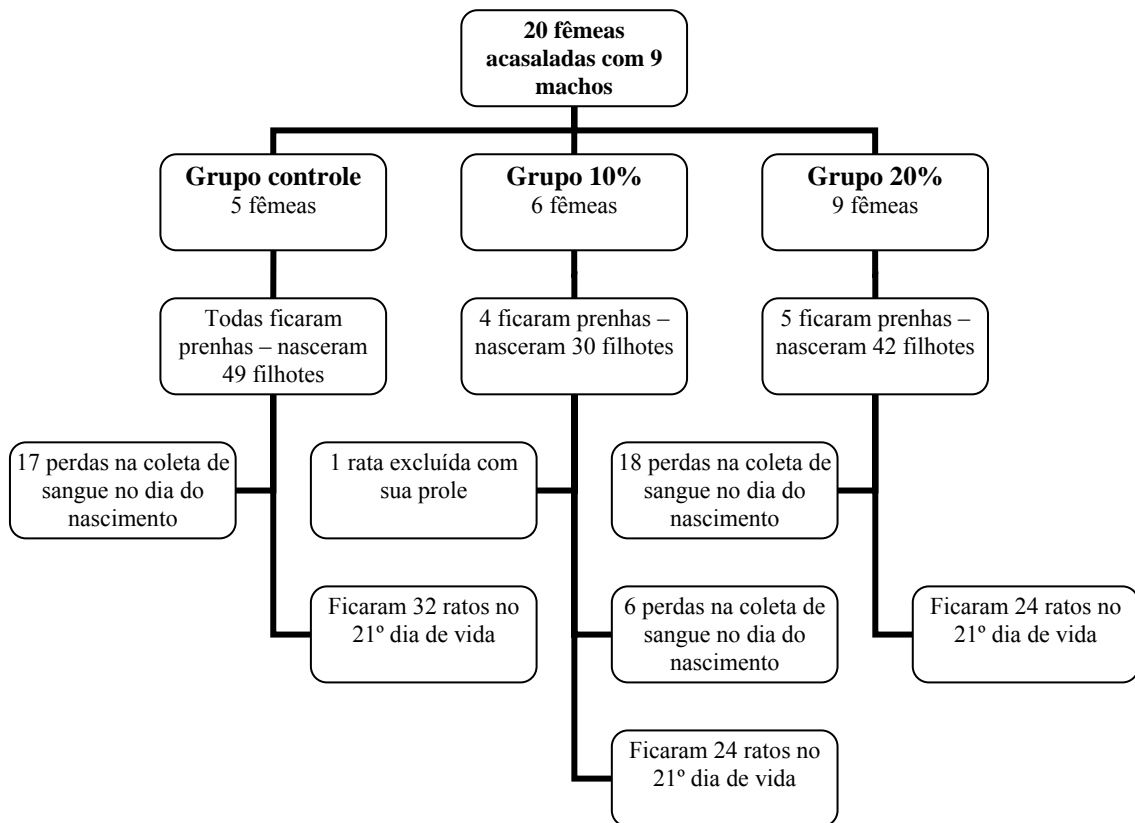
20 fêmeas acasaladas com 9 machos

Grupo controle
5 fêmeas

Todas ficaram prenhas – nasceram 49 filhotes

17 perdas na coleta de sangue no dia do nascimento

Ficaram 32 ratos no 21º dia de vida

Grupo 10%
6 fêmeas

4 ficaram prenhas – nasceram 30 filhotes

1 rata excluída com sua prole

6 perdas na coleta de sangue no dia do nascimento

Ficaram 24 ratos no 21º dia de vida

Grupo 20%
9 fêmeas

5 ficaram prenhas – nasceram 42 filhotes

18 perdas na coleta de sangue no dia do nascimento

Ficaram 24 ratos no 21º dia de vida